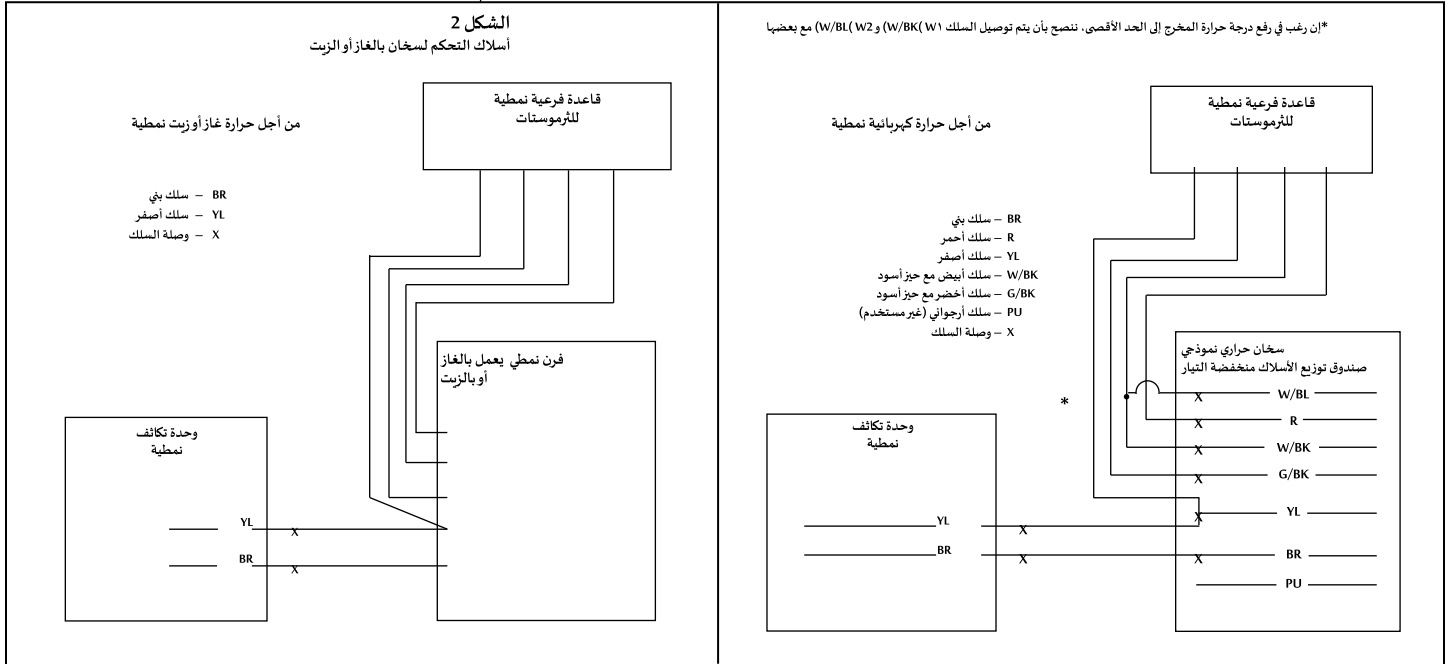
الشكل 2
أسلاك التحكم لسخان بالغاز أو الزيت

قاعدة فرعية نمطية للثرموستات

من أجل حرارة غاز أو زيت نمطية

BR – سلك بني
YL – سلك أصفر
X – وصلة السلك

فرن نمطي يعمل بالغاز أو بالزيت

وحدة تكاثف نمطية

YL
X
BR
X

*إن رغبت في رفع درجة حرارة المخرج إلى الحد الأقصى، ننصح بأن يتم توصيل السلك W1 (W/BK) و W2 (W/BL) مع بعضها

قاعدة فرعية نمطية للثرموستات

من أجل حرارة كهربائية نمطية

BR – سلك بني
R – سلك أحمر
YL – سلك أصفر
W/BK – سلك أبيض مع حيز أسود
G/BK – سلك أخضر مع حيز أسود
PU – سلك أرجواني (غير مستخدم)
X – وصلة السلك

سخان حراري نموذجي
صندوق توزيع الأسلاك منخفضة التيار

*

X W/BL
X R
X W/BK
X G/BK
X YL
BR
PU

وحدة تكاثف نمطية

YL
X
BR
X